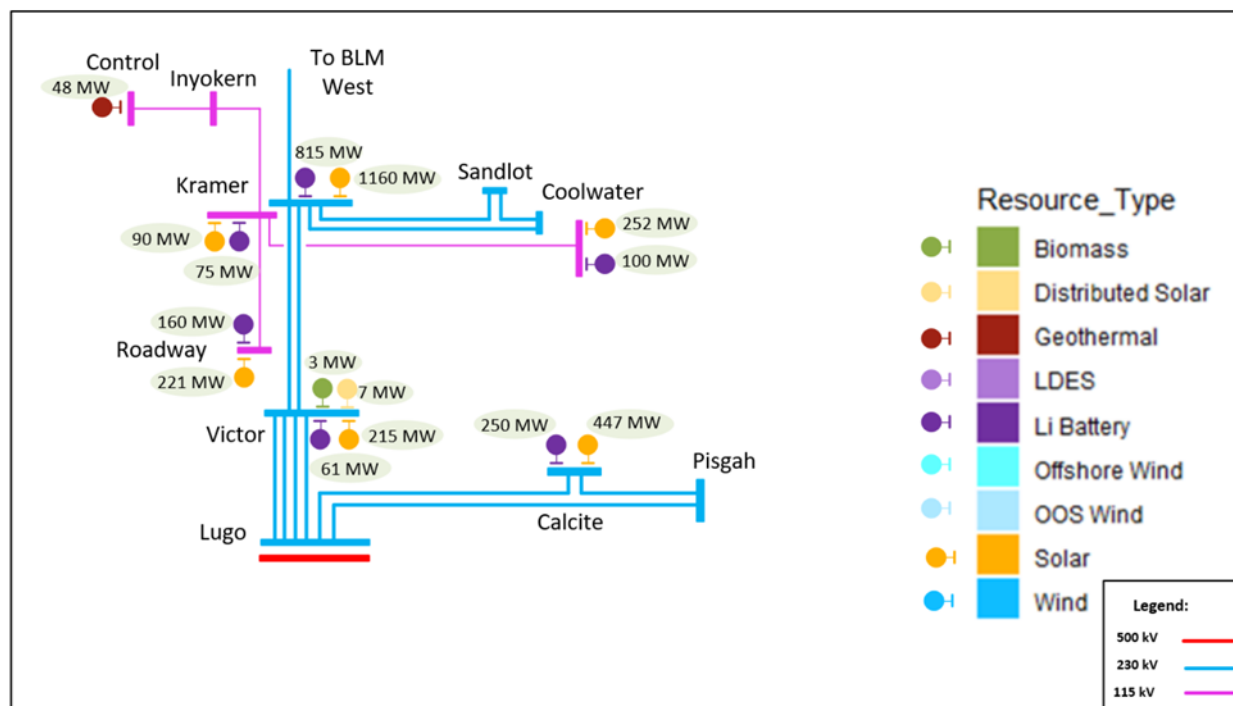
Control
48 MW
Inyokern
To BLM West
815 MW
1160 MW
Sandlot
Coolwater
Kramer
252 MW
90 MW
100 MW
75 MW
160 MW
Roadway
221 MW
3 MW
7 MW
Victor
215 MW
61 MW
250 MW
447 MW
Pisgah
Calcite
Lugo

Resource_Type
Biomass
Distributed Solar
Geothermal
LDES
Li Battery
Offshore Wind
OOS Wind
Solar
Wind

Legend:
500 kV
230 kV
115 kV